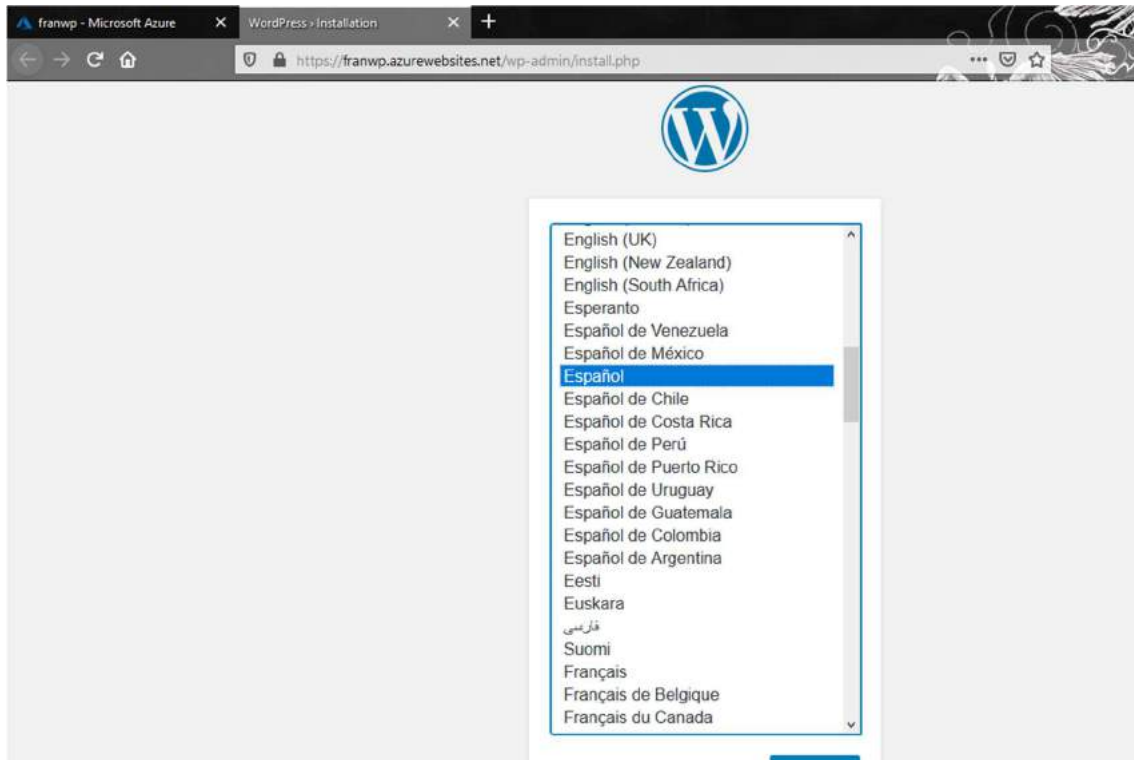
franwp - Microsoft Azure
WordPress › Installation
https://franwp.azurewebsites.net/wp-admin/install.php

English (UK)
English (New Zealand)
English (South Africa)
Esperanto
Español de Venezuela
Español de México
Español
Español de Chile
Español de Costa Rica
Español de Perú
Español de Puerto Rico
Español de Uruguay
Español de Guatemala
Español de Colombia
Español de Argentina
Eesti
Euskara
فارسی
Suomi
Français
Français de Belgique
Français du Canada